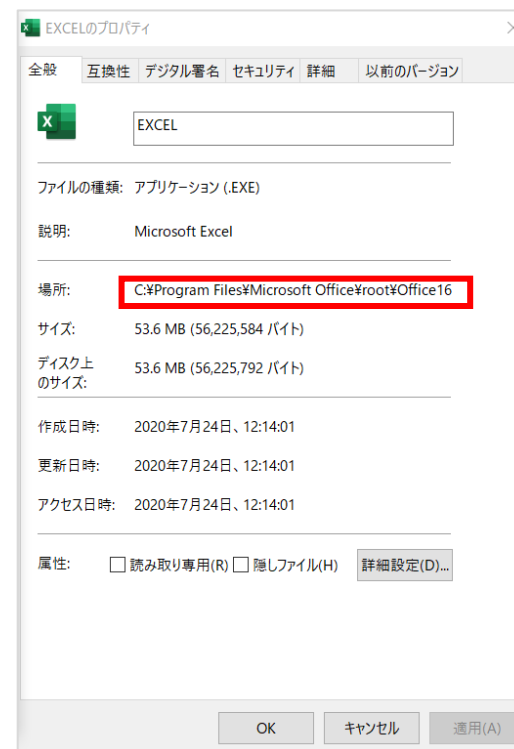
EXCELのプロパティ

全般 | 互換性 | デジタル署名 | セキュリティ | 詳細 | 以前のバージョン

EXCEL

ファイルの種類: アプリケーション (.EXE)

説明: Microsoft Excel

場所: C:¥Program Files¥Microsoft Office¥root¥Office16

サイズ: 53.6 MB (56,225,584 バイト)

ディスク上のサイズ: 53.6 MB (56,225,792 バイト)

作成日時: 2020年7月24日、12:14:01

更新日時: 2020年7月24日、12:14:01

アクセス日時: 2020年7月24日、12:14:01

属性: 読み取り専用(R) 隠しファイル(H) 詳細設定(D)...

OK キャンセル 適用(A)